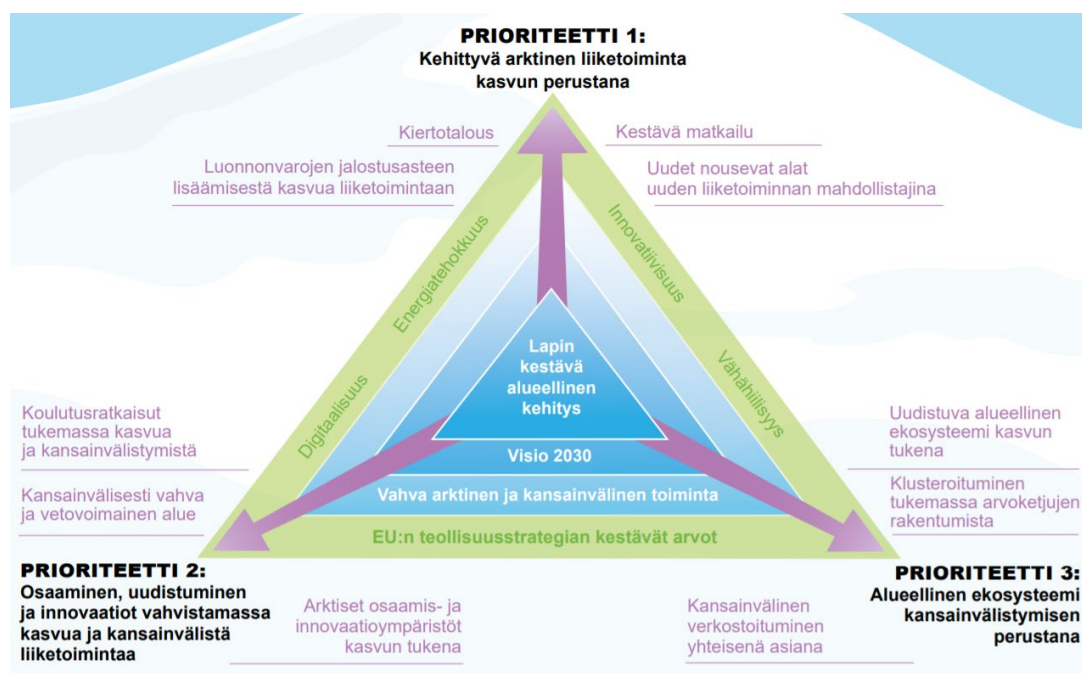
PRIORITEETTI 1:
Kehittyvä arktinen liiketoiminta kasvun perustana

Kiertotalous

Kestävä matkailu

Luonnonvarojen jalostusasteen lisäämisestä kasvua liiketoimintaan

Uudet nousevat alat uuden liiketoiminnan mahdollistajina

Energiatehokkuus

Innovatiivisuus

Digitaalisuus

Vähähiilisyys

Lapin kestävä alueellinen kehitys

Visio 2030

Vahva arktinen ja kansainvälinen toiminta

EU:n teollisuusstrategian kestävät arvot

Koulutusratkaisut tukemassa kasvua ja kansainvälistymistä

Kansainvälisesti vahva ja vetovoimainen alue

Uudistuva alueellinen ekosysteemi kasvun tukena

Klusteroituminen tukemassa arvoketjujen rakentumista

PRIORITEETTI 2:
Osaaminen, uudistuminen ja innovaatiot vahvistamassa kasvua ja kansainvälistä liiketoimintaa

Arktiset osaamis- ja innovaatioympäristöt kasvun tukena

Kansainvälinen verkostoituminen yhteisenä asiana

PRIORITEETTI 3:
Alueellinen ekosysteemi kansainvälistymisen perustana